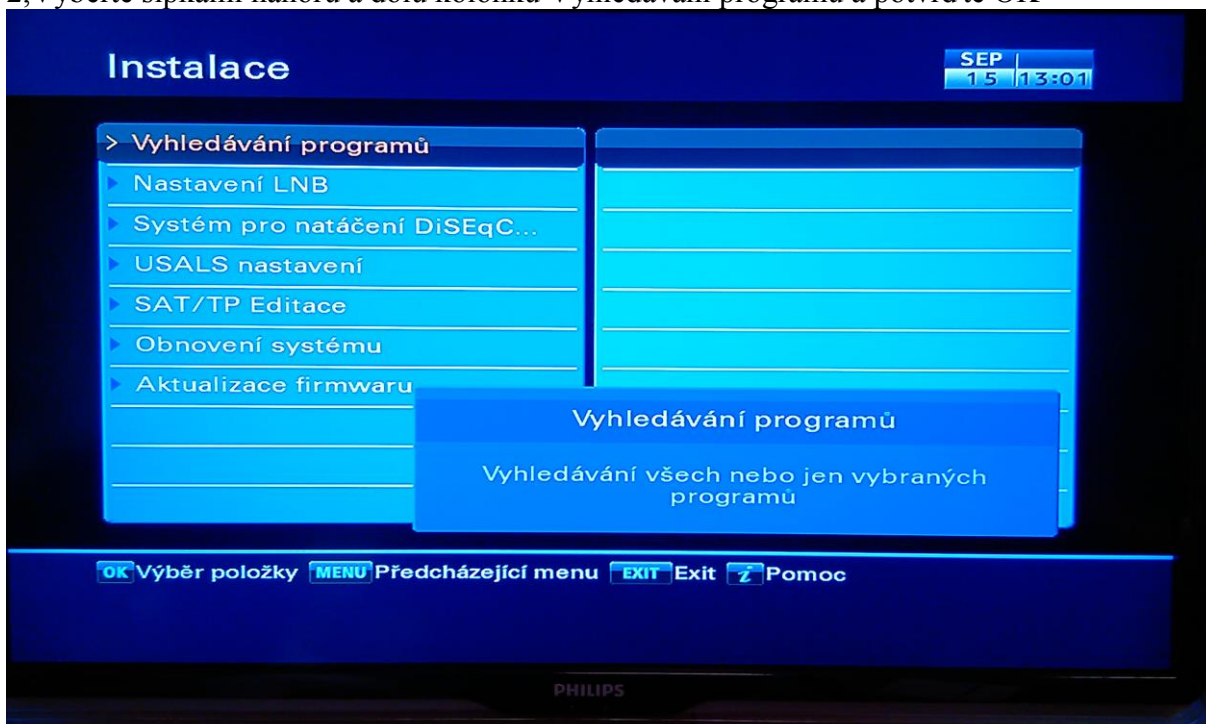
2, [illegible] šipkami nahoru a dolů kolonku Vyhledávání programů a potvrďte OK

Instalace

SEP
15 13:01

> Vyhledávání programů
Nastavení LNB
Systém pro natáčení DiSEqC...
USALS nastavení
SAT/TP Editace
Obnovení systému
Aktualizace firmwaru

Vyhledávání programů

Vyhledávání všech nebo jen vybraných programů

OK Výběr položky MENU Předcházející menu EXIT Exit i Pomoc

PHILIPS